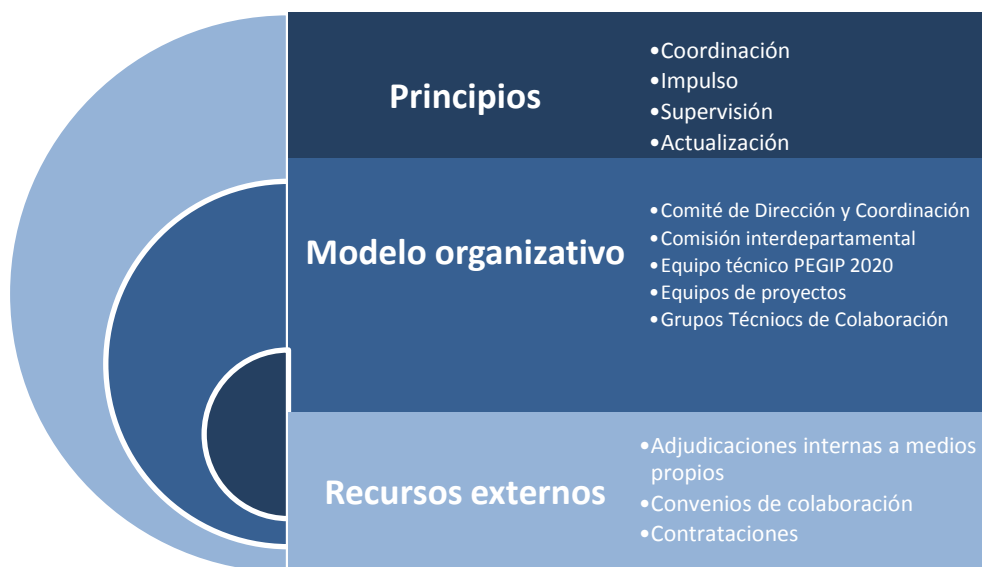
Principios

•Coordinación
•Impulso
•Supervisión
•Actualización

Modelo organizativo

•Comité de Dirección y Coordinación
•Comisión interdepartamental
•Equipo técnico PEGIP 2020
•Equipos de proyectos
•Grupos Técniocs de Colaboración

Recursos externos

•Adjudicaciones internas a medios propios
•Convenios de colaboración
•Contrataciones